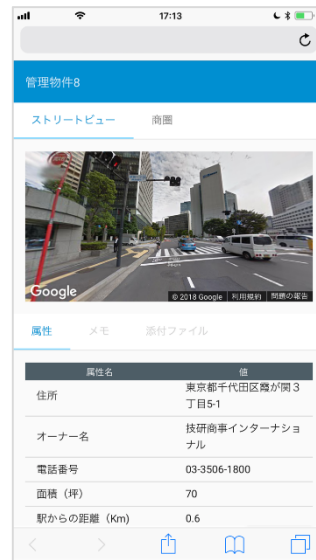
17:13

管理物件8

ストリートビュー　商圏

Google　© 2018 Google　利用規約　問題の報告

属性　メモ　添付ファイル

| 属性名 | 値 |
|---|---|
| 住所 | 東京都千代田区霞が関３丁目5-1 |
| オーナー名 | 技研商事インターナショナル |
| 電話番号 | 03-3506-1800 |
| 面積（坪） | 70 |
| 駅からの距離（Km） | 0.6 |